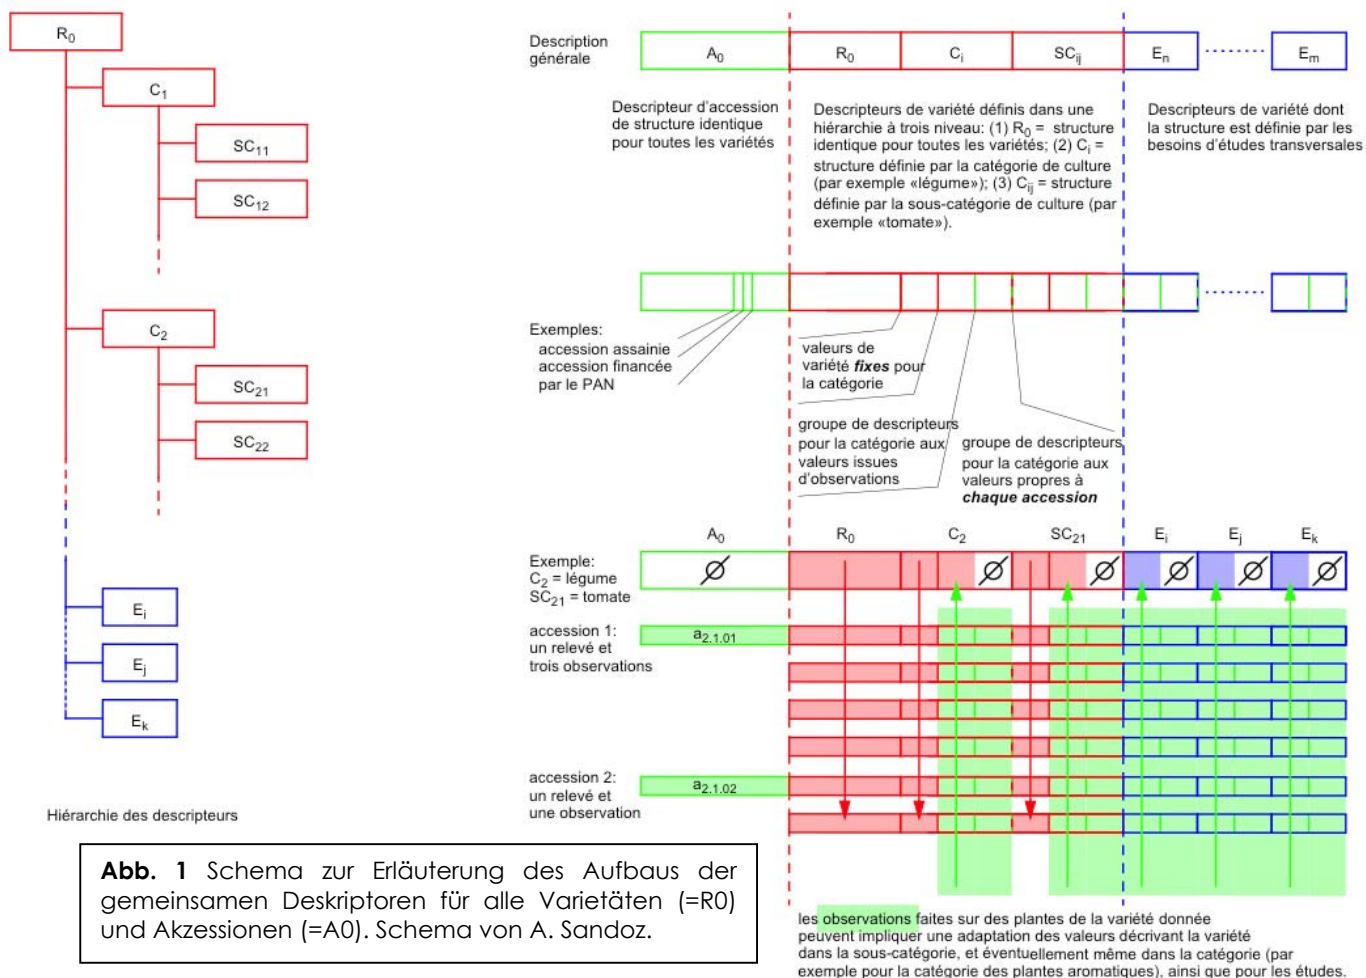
$R_0$

$C_1$

$SC_{11}$

$SC_{12}$

$C_2$

$SC_{21}$

$SC_{22}$

$E_i$

$E_j$

$E_k$

Hiérarchie des descripteurs

Description générale

$A_0$ | $R_0$ | $C_i$ | $SC_{ij}$ | $E_n$ | $E_m$

Descripteur d'accession de structure identique pour toutes les variétés

Descripteurs de variété définis dans une hiérarchie à trois niveau: (1) $R_0$ = structure identique pour toutes les variétés; (2) $C_i$ = structure définie par la catégorie de culture (par exemple «légume»); (3) $C_{ij}$ = structure définie par la sous-catégorie de culture (par exemple «tomate»).

Descripteurs de variété dont la structure est définie par les besoins d'études transversales

Exemples:
accession assainie
accession financée par le PAN

valeurs de variété **fixes** pour la catégorie

groupe de descripteurs pour la catégorie aux valeurs issues d'observations

groupe de descripteurs pour la catégorie aux valeurs propres à **chaque accession**

$A_0$ $R_0$ $C_2$ $SC_{21}$ $E_i$ $E_j$ $E_k$

Exemple:
$C_2$ = légume
$SC_{21}$ = tomate

$\varnothing$ $\varnothing$ $\varnothing$ $\varnothing$ $\varnothing$ $\varnothing$

accession 1:
un relevé et trois observations

$a_{2.1.01}$

accession 2:
un relevé et une observation

$a_{2.1.02}$

**Abb. 1** Schema zur Erläuterung des Aufbaus der gemeinsamen Deskriptoren für alle Varietäten (=R0) und Akzessionen (=A0). Schema von A. Sandoz.

les observations faites sur des plantes de la variété donnée peuvent impliquer une adaptation des valeurs décrivant la variété dans la sous-catégorie, et éventuellement même dans la catégorie (par exemple pour la catégorie des plantes aromatiques), ainsi que pour les études.